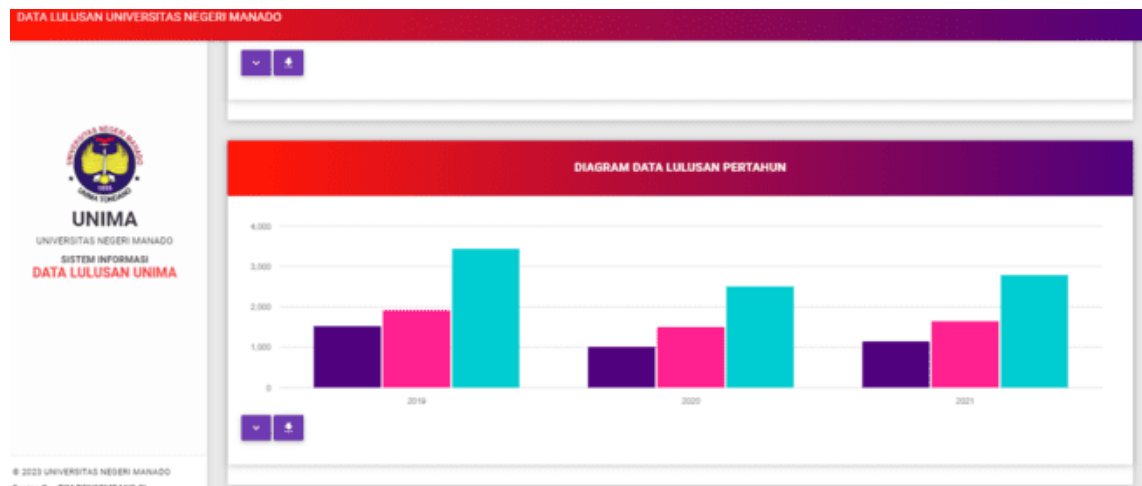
DATA LULUSAN UNIVERSITAS NEGERI MANADO

UNIVERSITAS NEGERI MANADO
UNIMA TONDANO

UNIMA
UNIVERSITAS NEGERI MANADO
SISTEM INFORMASI
DATA LULUSAN UNIMA

DIAGRAM DATA LULUSAN PERTAHUN

4,000
3,000
2,000
1,000
0

2019
2020
2021

© 2023 UNIVERSITAS NEGERI MANADO
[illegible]